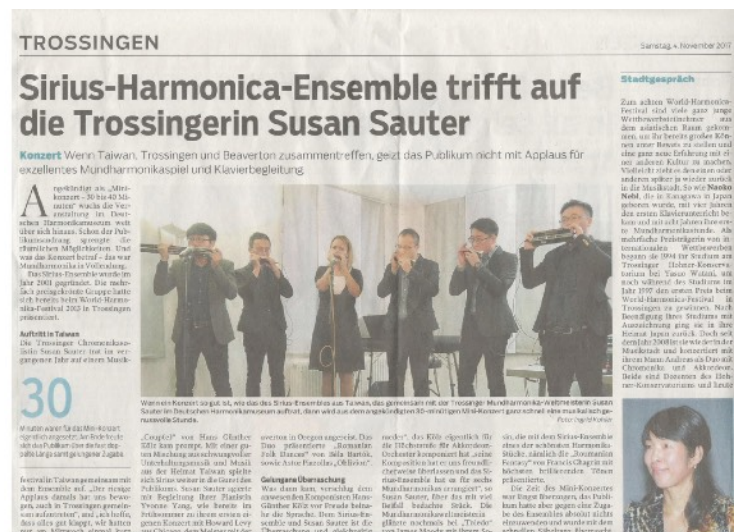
TROSSINGEN

Samstag, 4. November 2017

Sirius-Harmonica-Ensemble trifft auf die Trossingerin Susan Sauter

Konzert Wenn Taiwan, Trossingen und Beaverton zusammentreffen, geizt das Publikum nicht mit Applaus für exzellentes Mundharmonikaspiel und Klavierbegleitung

Angekündigt als „Mini-Konzert – 30 bis 40 Minuten" wuchs die Veranstaltung im Deutschen Harmonikamuseum weit über sich hinaus. Schon der Publikumsandrang sprengte die räumlichen Möglichkeiten. Und was das Konzert betraf – das war Mundharmonika in Vollendung.

Das Sirius-Ensemble wurde im Jahr 2001 gegründet. Die mehrfach preisgekrönte Gruppe hatte sich bereits beim World-Harmonica-Festival 2013 in Trossingen präsentiert.

Auftritt in Taiwan
Die Trossinger Chromonikasolistin Susan Sauter trat im vergangenen Jahr auf einer Musik-

30

Minuten waren für das Mini-Konzert eigentlich angesetzt. Am Ende freute sich das Publikum über ein fast doppelt so langes samt gezugener Zugabe.

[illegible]

Wenn ein Konzert so gut ist, wie das des Sirius-Ensembles aus Taiwan, das gemeinsam mit der Trossinger Mundharmonika-Weltmeisterin Susan Sauter im Deutschen Harmonikamuseum auftrat, dann wird aus dem angekündigten 30-minütigen Mini-Konzert ganz schnell eine musikalische genussvolle Stunde.
Foto: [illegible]

„Couplet" von Hans-Günther Kölz zum Beispiel. Mit einer gut... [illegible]

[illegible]

Gelungene Überraschung
Was dann kam, verschlug dem Publikum fast die Sprache. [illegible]

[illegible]

Stadtgespräch

Zum achten World-Harmonica-Festival sind viele ganz junge Wettbewerbsteilnehmer aus dem asiatischen Raum gekommen, um ihr bereits großes Können unter Beweis zu stellen und eine ganz neue Erfahrung mit einer anderen Kultur zu machen. Vielleicht stehen darunter ein oder anderes später ja wieder zurück in die Musikstadt. So wie Naoko Nebl, die in Kanagawa in Japan geboren wurde, mit vier Jahren den ersten Klavierunterricht bekam und mit acht Jahren Elektone ... Mundharmonikastudium. Als mehrfache Preisträgerin von internationalen Wettbewerben begann sie 1994 ihr Studium am Trossinger Hohner-Konservatorium bei Yasuo Watani, ein noch während des Studiums im Jahr 1997 den ersten Preis beim World-Harmonica-Festival in Trossingen zu gewinnen. Nach Beendigung ihres Studiums mit Auszeichnung ging sie in ihre Heimat Japan zurück. Doch seit dem Jahr 2008 ist sie wieder in der Musikstadt und konzertiert mit ihrem Mann Andreas als Duo mit Chromatischer und Akkordeon. Beide sind Dozenten des Hohner-Konservatoriums und heute

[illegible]